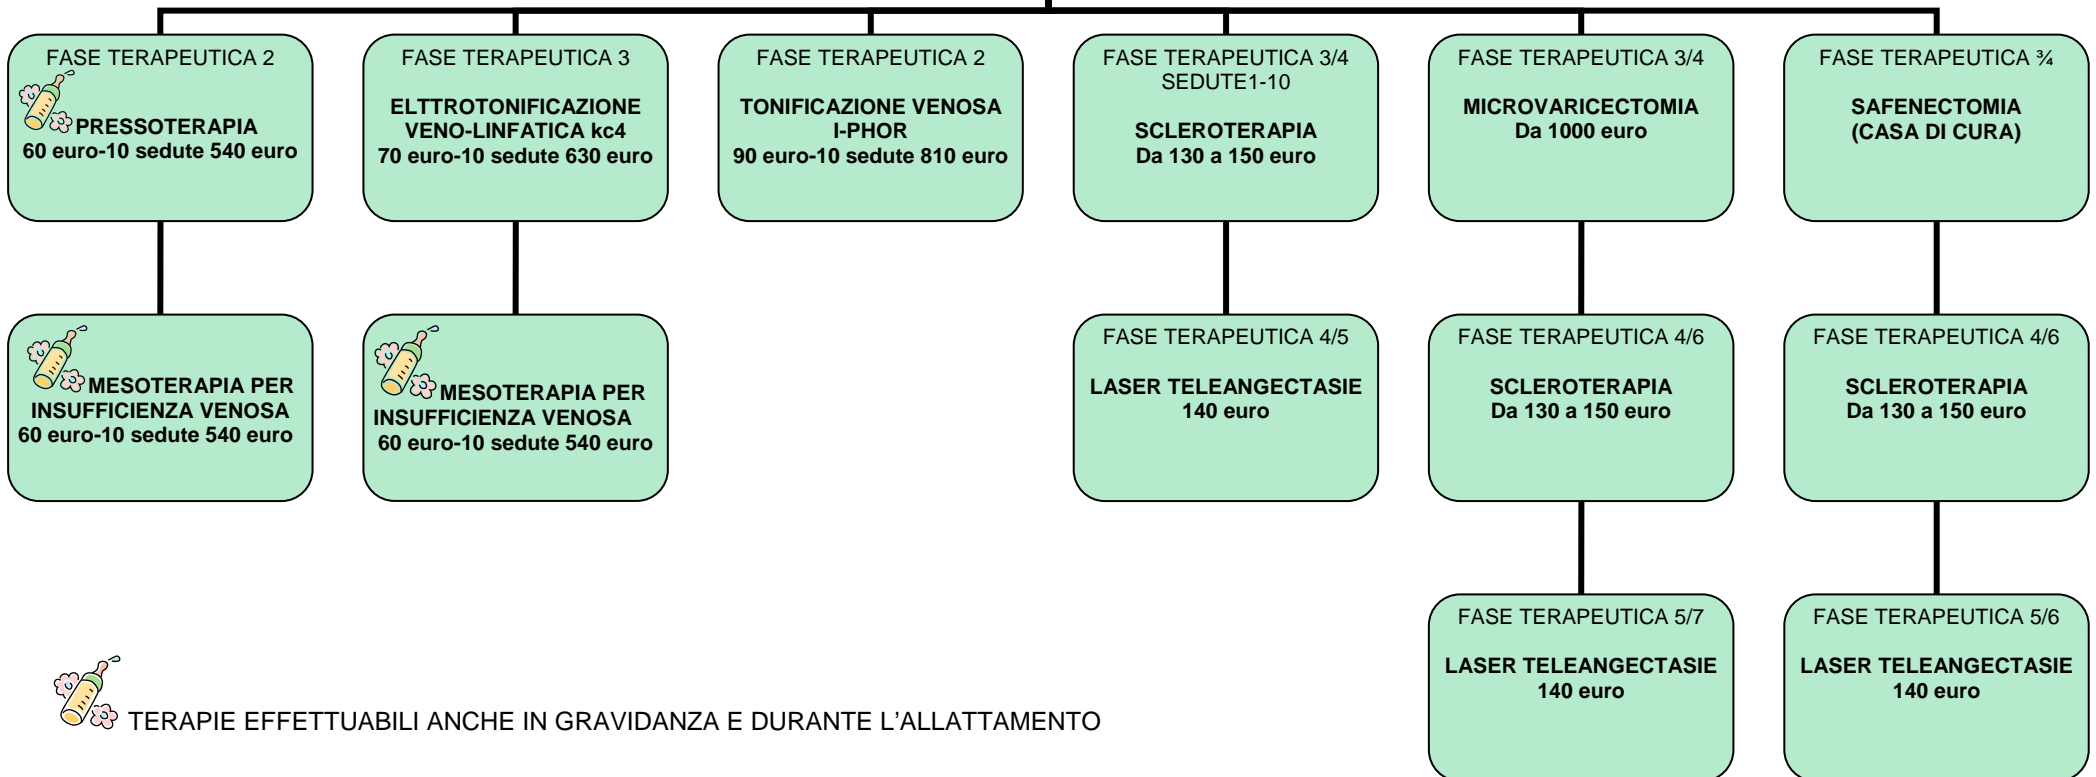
FASE TERAPEUTICA 2
PRESSOTERAPIA
60 euro-10 sedute 540 euro

FASE TERAPEUTICA 3
ELTTROTONIFICAZIONE VENO-LINFATICA kc4
70 euro-10 sedute 630 euro

FASE TERAPEUTICA 2
TONIFICAZIONE VENOSA I-PHOR
90 euro-10 sedute 810 euro

FASE TERAPEUTICA 3/4
SEDUTE1-10
SCLEROTERAPIA
Da 130 a 150 euro

FASE TERAPEUTICA 3/4
MICROVARICECTOMIA
Da 1000 euro

FASE TERAPEUTICA ¾
SAFENECTOMIA
(CASA DI CURA)

MESOTERAPIA PER INSUFFICIENZA VENOSA
60 euro-10 sedute 540 euro

MESOTERAPIA PER INSUFFICIENZA VENOSA
60 euro-10 sedute 540 euro

FASE TERAPEUTICA 4/5
LASER TELEANGECTASIE
140 euro

FASE TERAPEUTICA 4/6
SCLEROTERAPIA
Da 130 a 150 euro

FASE TERAPEUTICA 4/6
SCLEROTERAPIA
Da 130 a 150 euro

FASE TERAPEUTICA 5/7
LASER TELEANGECTASIE
140 euro

FASE TERAPEUTICA 5/6
LASER TELEANGECTASIE
140 euro

TERAPIE EFFETTUABILI ANCHE IN GRAVIDANZA E DURANTE L'ALLATTAMENTO